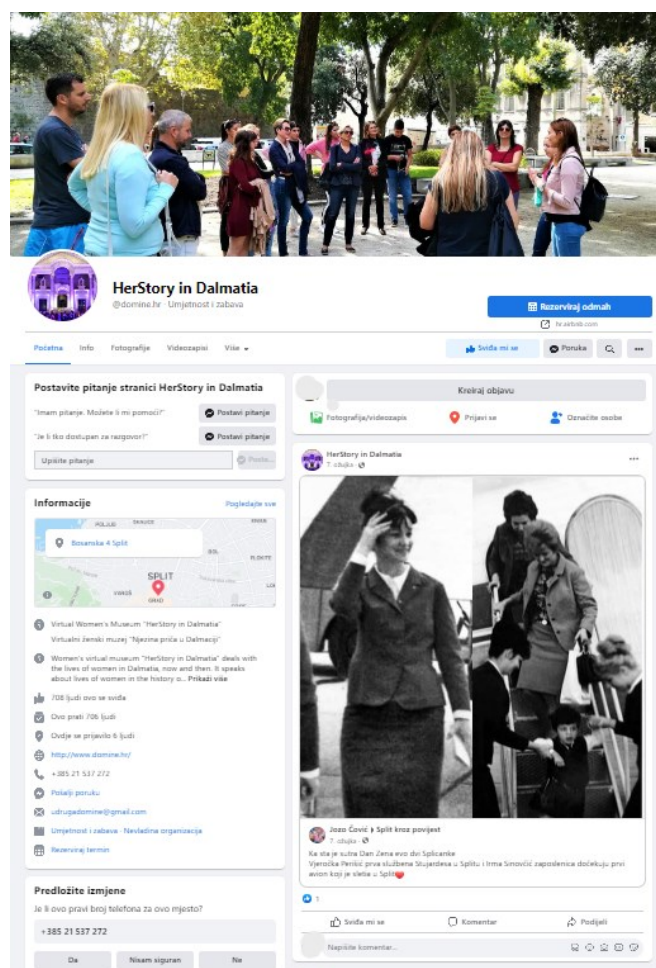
HerStory in Dalmatia
@domine.hr · Umjetnost i zabava

Rezerviraj odmah
hr.setmore.com

Početna Info Fotografije Videozapisi Više

Sviđa mi se Poruka

Postavite pitanje stranici HerStory in Dalmatia
"Imam pitanje. Možete li mi pomoći?" Postavi pitanje
"Je li tko dostupan za razgovor?" Postavi pitanje
Upišite pitanje Pošalji

Informacije Pogledajte sve
Bosanska 4 Split
SPLIT
GRAD

Virtual Women's Museum "HerStory in Dalmatia"
Virtualni ženski muzej "Njezina priča u Dalmaciji"
Women's virtual museum "HerStory in Dalmatia" deals with the lives of women in Dalmatia, now and then. It speaks about lives of women in the history o... Prikaži više
708 ljudi ovo se sviđa
Ovo prati 706 ljudi
Ovdje se prijavilo 6 ljudi
http://www.domine.hr/
+385 21 537 272
Pošalji poruku
udrugadomine@gmail.com
Umjetnost i zabava · Nevladina organizacija
Rezerviraj termin

Predložite izmjene
Je li ovo pravi broj telefona za ovo mjesto?
+385 21 537 272
Da Nisam siguran Ne

Kreiraj objavu
Fotografija/videozapis Prijavi se Označite osobe

HerStory in Dalmatia
7. ožujka

Jozo Čović ▸ Split kroz povijest
7. ožujka
Ka sta je sutra Dan Žena evo dvi Splićanke
Vjerocka Perišić prva službena Stujerdesa u Splitu i Irma Sinović zaposlenica dočekuju prvi avion koji je sletio u Split❤

1
Sviđa mi se Komentar Podijeli
Napišite komentar...